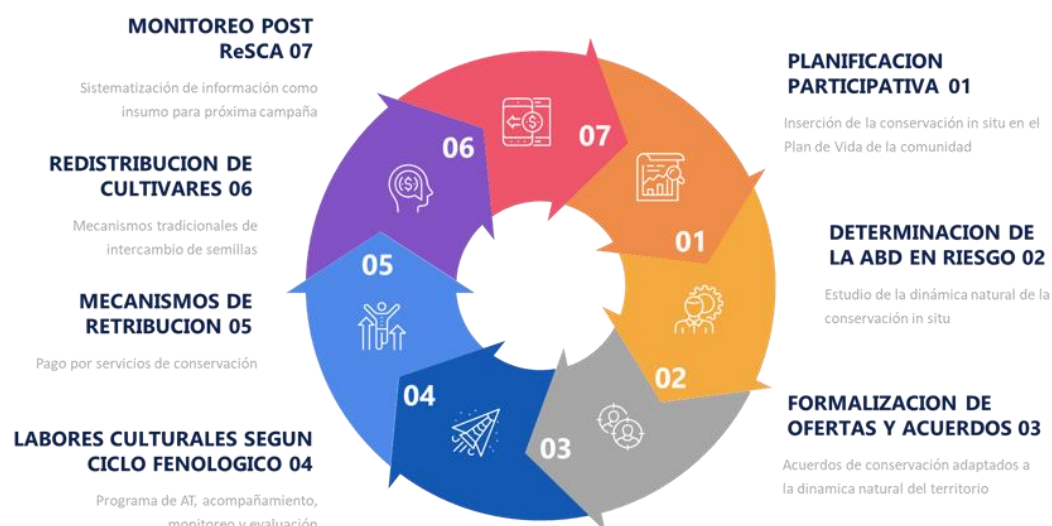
MONITOREO POST ReSCA 07

Sistematización de información como insumo para próxima campaña

REDISTRIBUCION DE CULTIVARES 06

Mecanismos tradicionales de intercambio de semillas

MECANISMOS DE RETRIBUCION 05

Pago por servicios de conservación

LABORES CULTURALES SEGUN CICLO FENOLOGICO 04

Programa de AT, acompañamiento, monitoreo y evaluación

07

06

05

04

03

02

01

PLANIFICACION PARTICIPATIVA 01

Inserción de la conservación in situ en el Plan de Vida de la comunidad

DETERMINACION DE LA ABD EN RIESGO 02

Estudio de la dinámica natural de la conservación in situ

FORMALIZACION DE OFERTAS Y ACUERDOS 03

Acuerdos de conservación adaptados a la dinamica natural del territorio